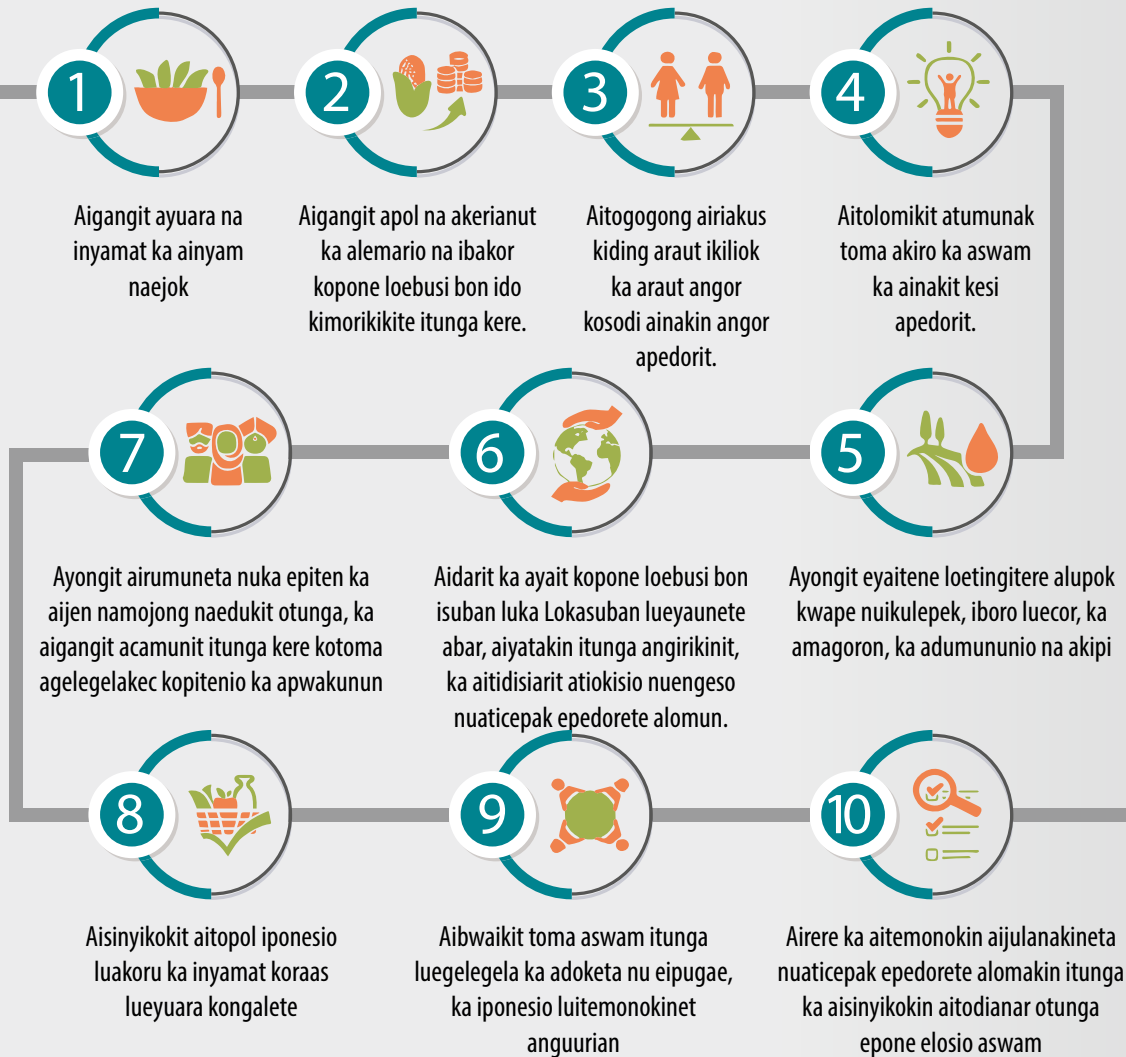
1

Aigangit ayuara na inyamat ka ainyam naejok

2

Aigangit apol na akerianut ka alemario na ibakor kopone loebusi bon ido kimorikikite itunga kere.

3

Aitogogong airiakus kiding araut ikiliok ka araut angor kosodi ainakin angor apedorit.

4

Aitolomikit atumunak toma akiro ka aswam ka ainakit kesi apedorit.

7

Ayongit airumuneta nuka epiten ka aijen namojong naedukit otunga, ka aigangit acamunit itunga kere kotoma agelegelakec kopitenio ka apwakunun

6

Aidarit ka ayait kopone loebusi bon isuban luka Lokasuban lueyaunete abar, aiyatakin itunga angirikinit, ka aitidisiarit atiokisio nuengeso nuaticepak epedorete alomun.

5

Ayongit eyaitene loetingitere alupok kwape nuikulepek, iboro luecor, ka amagoron, ka adumununio na akipi

8

Aisinyikokit aitopol iponesio luakoru ka inyamat koraas lueyuara kongalete

9

Aibwaikit toma aswam itunga luegelegela ka adoketa nu eipugae, ka iponesio luitemonokinet anguurian

10

Airere ka aitemonokin aijulanakineta nuaticepak epedorete alomakin itunga ka aisinyikokin aitodianar otunga epone elosio aswam